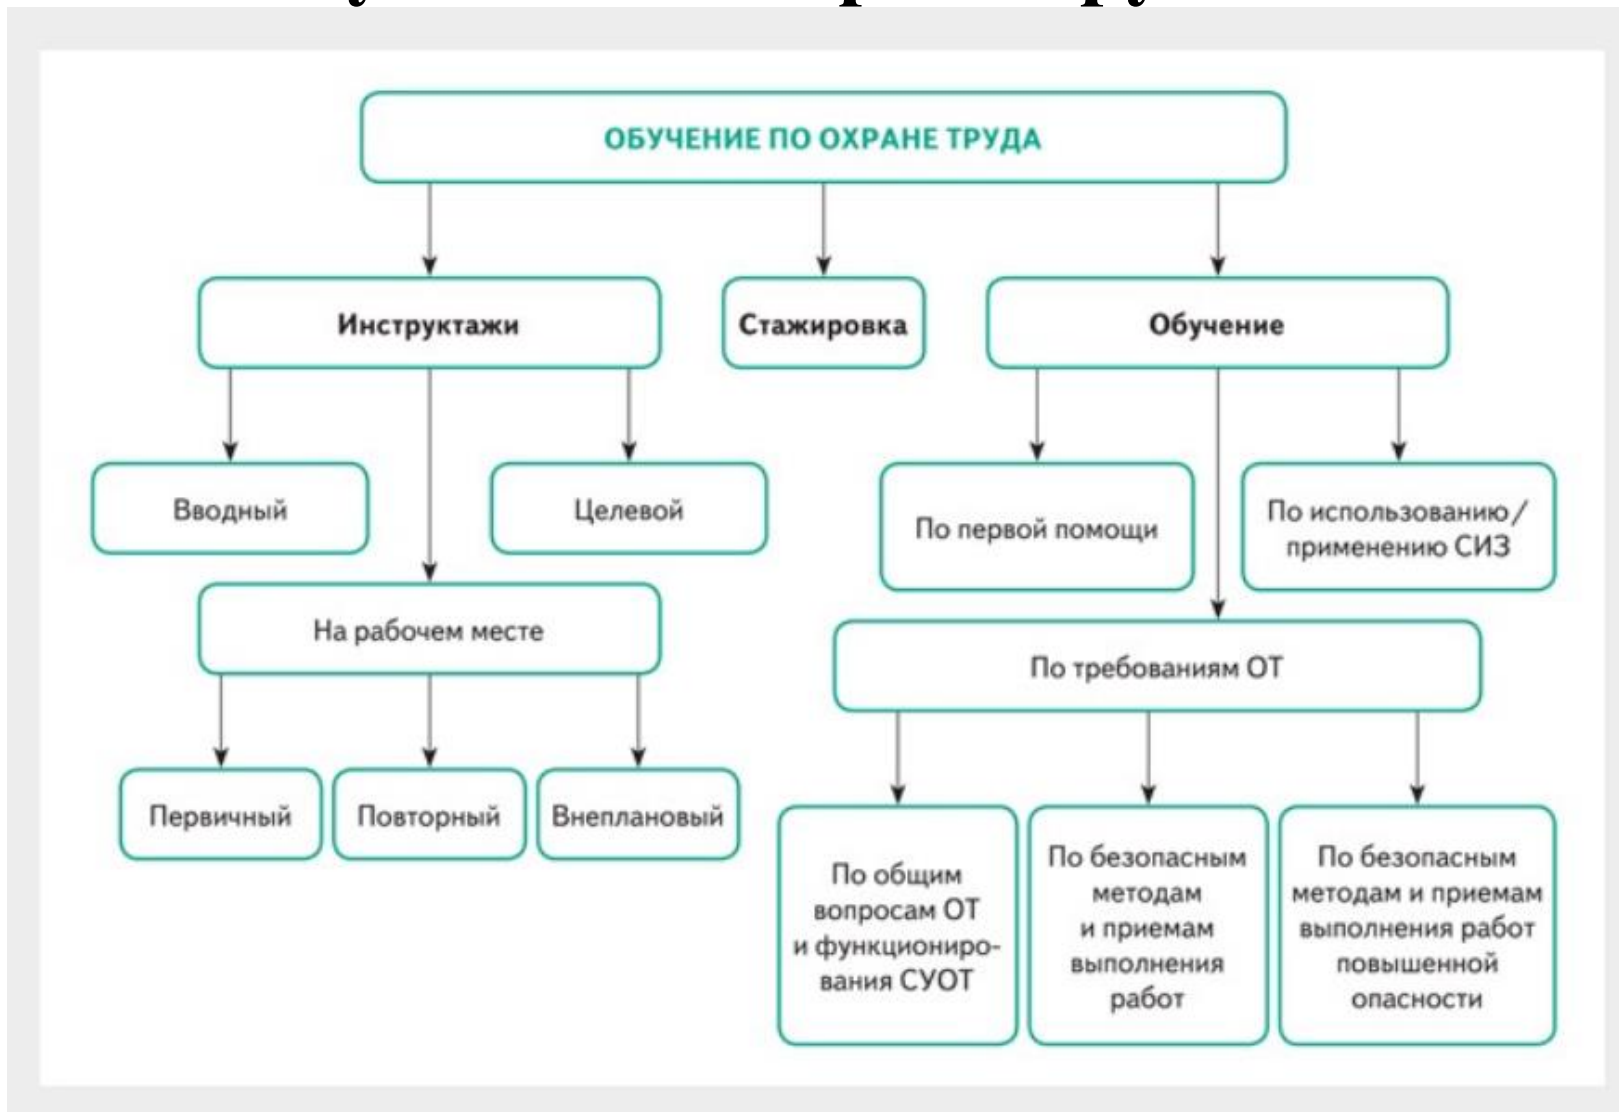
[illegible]

ОБУЧЕНИЕ ПО ОХРАНЕ ТРУДА

Инструктажи

Стажировка

Обучение

Вводный

Целевой

На рабочем месте

Первичный

Повторный

Внеплановый

По первой помощи

По использованию/ применению СИЗ

По требованиям ОТ

По общим вопросам ОТ и функционирования СУОТ

По безопасным методам и приемам выполнения работ

По безопасным методам и приемам выполнения работ повышенной опасности